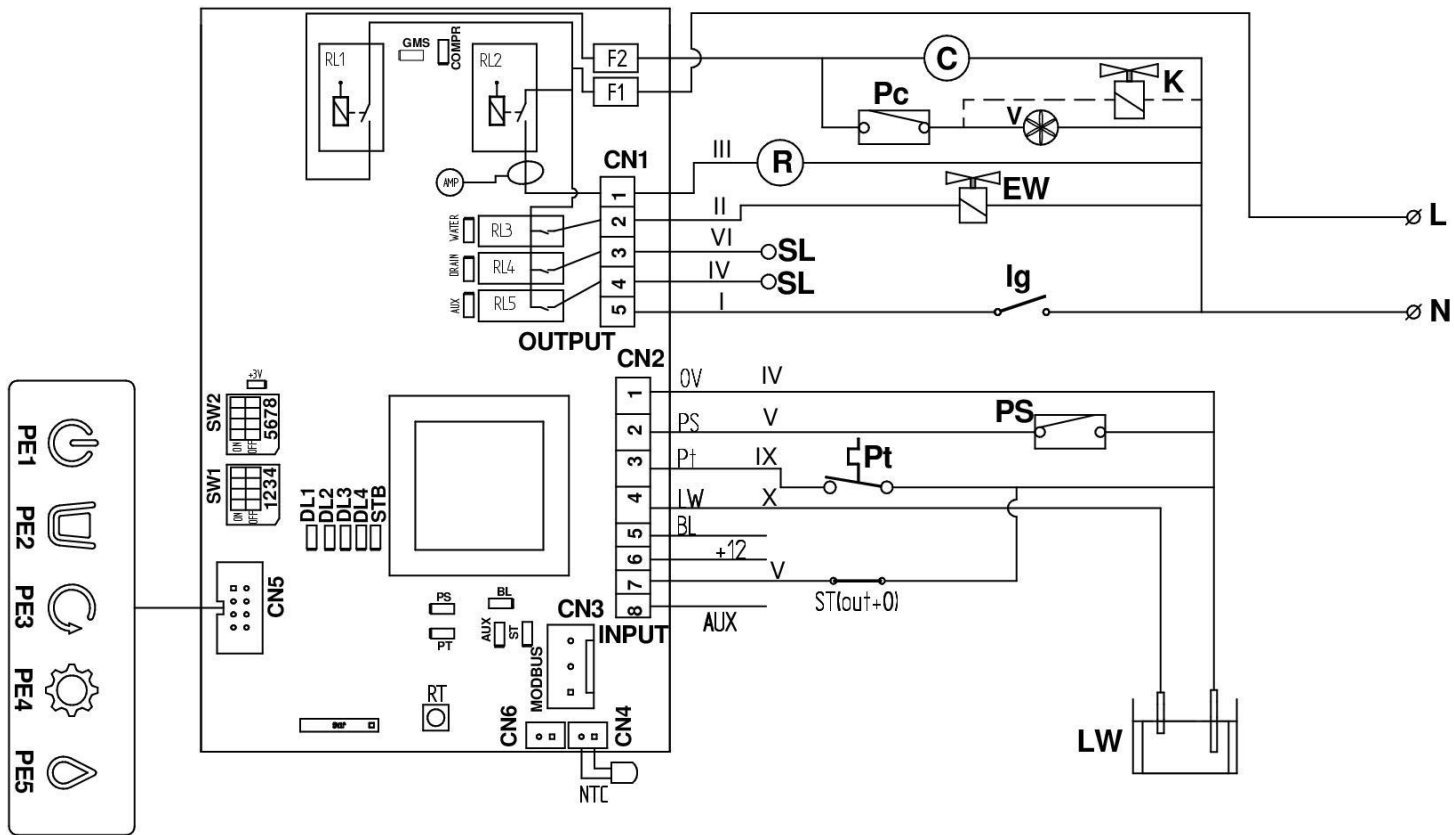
RL1
GMS
COMPR
RL2
F2
F1
C
Pc
V
K
CN1
III
R
AMP
1
2
3
4
5
II
EW
L
WATER
RL3
VI
SL
DRAIN
RL4
IV
SL
AUX
RL5
I
Ig
N
OUTPUT
CN2
0V
IV
1
+3V
SW2
5678
ON OFF
PS
V
PS
2
SW1
1234
ON OFF
3
Pt
IX
Pt
DL1
DL2
DL3
DL4
STB
4
LW
X
5
BL
6
+12
7
V
ST(out+0)
CN5
PS
BL
CN3
8
AUX
PT
AUX
ST
INPUT
MODBUS
RT
CN6
CN4
NTC
LW
PE1
PE2
PE3
PE4
PE5